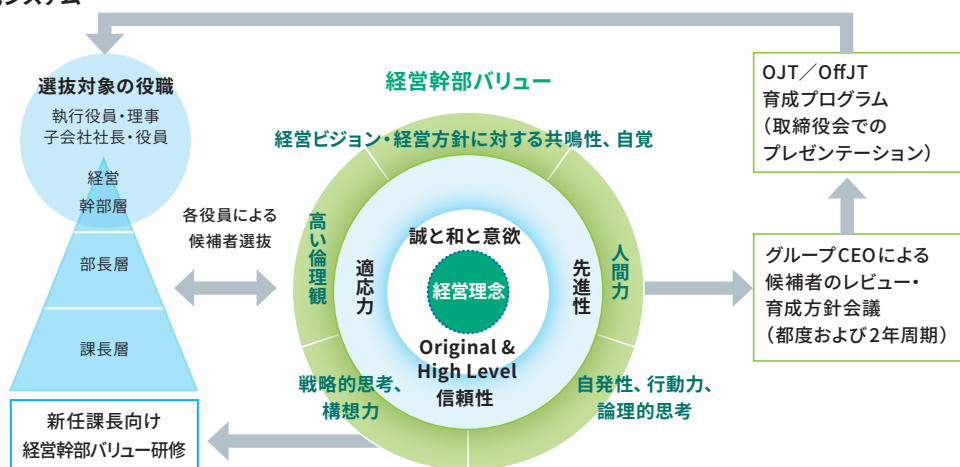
システム

選抜対象の役職
執行役員・理事
子会社社長・役員

経営幹部層

部長層

課長層

各役員による候補者選抜

経営幹部バリュー

経営ビジョン・経営方針に対する共鳴性、自覚

高い倫理観

適応力

誠と和と意欲

経営理念

先進性

人間力

Original & High Level
信頼性

戦略的思考、構想力

自発性、行動力、論理的思考

OJT／OffJT
育成プログラム
（取締役会での
プレゼンテーション）

グループCEOによる
候補者のレビュー・
育成方針会議
（都度および2年周期）

新任課長向け
経営幹部バリュー研修